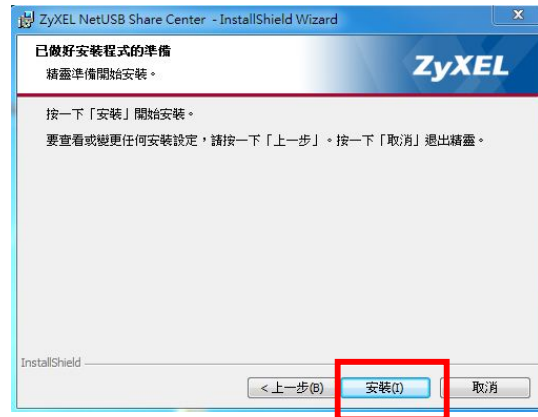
ZyXEL NetUSB Share Center - InstallShield Wizard

已做好安裝程式的準備

精靈準備開始安裝。

ZyXEL

按一下「安裝」開始安裝。

要查看或變更任何安裝設定，請按一下「上一步」。按一下「取消」退出精靈。

InstallShield

< 上一步(B)

安裝(I)

取消